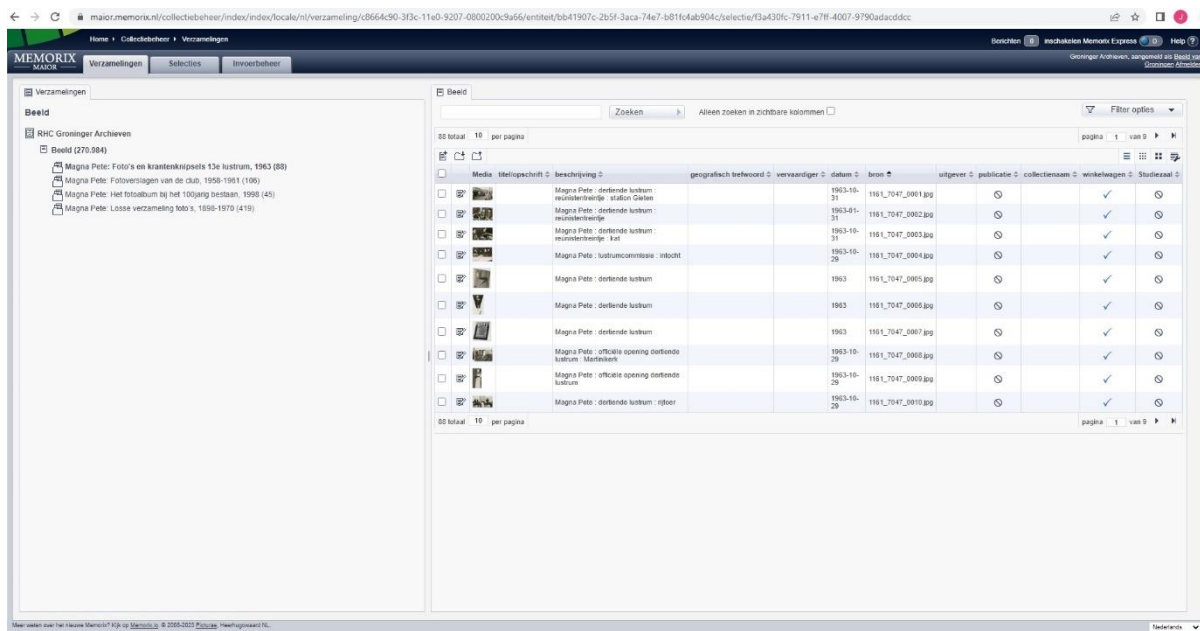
maior.memorix.nl/collectiebeheer/index/index/locale/nl/verzameling/c8664c90-3f3c-11e0-9207-0800200c9a66/entiteit/bb41907c-2b5f-3aca-74e7-b81fc4ab904c/selectie/f3a430fc-7911-e7ff-4007-9790adacddcc

Home › Collectiebeheer › Verzamelingen

Berichten 0 Inschakelen Memorix Express Help

MEMORIX MAIOR

Verzamelingen Selecties Invoerbeheer

Groninger Archieven, aangemeld als Beeld van Groningen Afmelden

Verzamelingen

Beeld

RHC Groninger Archieven

Beeld (270.984)

Magna Pete: Foto's en krantenknipsels 13e lustrum, 1963 (88)

Magna Pete: Fotoverslagen van de club, 1958-1961 (106)

Magna Pete: Het fotoalbum bij het 100jarig bestaan, 1998 (45)

Magna Pete: Losse verzameling foto's, 1898-1970 (419)

Beeld

Zoeken

Alleen zoeken in zichtbare kolommen

Filter opties

88 totaal 10 per pagina

pagina 1 van 9

| | | Media | titel/opschrift | beschrijving | geografisch trefwoord | vervaardiger | datum | bron | uitgever | publicatie | collectienaam | winkelwagen | Studiezaal |
|---|---|---|---|---|---|---|---|---|---|---|---|---|---|
| | | | | Magna Pete : dertiende lustrum : reünistentreintje : station Gieten | | | 1963-10-31 | 1161_7047_0001.jpg | | ⊘ | | ✓ | ⊘ |
| | | | | Magna Pete : dertiende lustrum : reünistentreintje | | | 1963-01-31 | 1161_7047_0002.jpg | | ⊘ | | ✓ | ⊘ |
| | | | | Magna Pete : dertiende lustrum : reünistentreintje : kat | | | 1963-10-31 | 1161_7047_0003.jpg | | ⊘ | | ✓ | ⊘ |
| | | | | Magna Pete : lustrumcommissie : intocht | | | 1963-10-29 | 1161_7047_0004.jpg | | ⊘ | | ✓ | ⊘ |
| | | | | Magna Pete : dertiende lustrum | | | 1963 | 1161_7047_0005.jpg | | ⊘ | | ✓ | ⊘ |
| | | | | Magna Pete : dertiende lustrum | | | 1963 | 1161_7047_0006.jpg | | ⊘ | | ✓ | ⊘ |
| | | | | Magna Pete : dertiende lustrum | | | 1963 | 1161_7047_0007.jpg | | ⊘ | | ✓ | ⊘ |
| | | | | Magna Pete : officiële opening dertiende lustrum : Martinikerk | | | 1963-10-29 | 1161_7047_0008.jpg | | ⊘ | | ✓ | ⊘ |
| | | | | Magna Pete : officiële opening dertiende lustrum | | | 1963-10-29 | 1161_7047_0009.jpg | | ⊘ | | ✓ | ⊘ |
| | | | | Magna Pete : dertiende lustrum : rijtoer | | | 1963-10-29 | 1161_7047_0010.jpg | | ⊘ | | ✓ | ⊘ |

88 totaal 10 per pagina

pagina 1 van 9

Meer weten over het nieuwe Memorix? Kijk op Memorix.io. © 2008-2023 Picturae. Heerhugowaard NL.

Nederlands